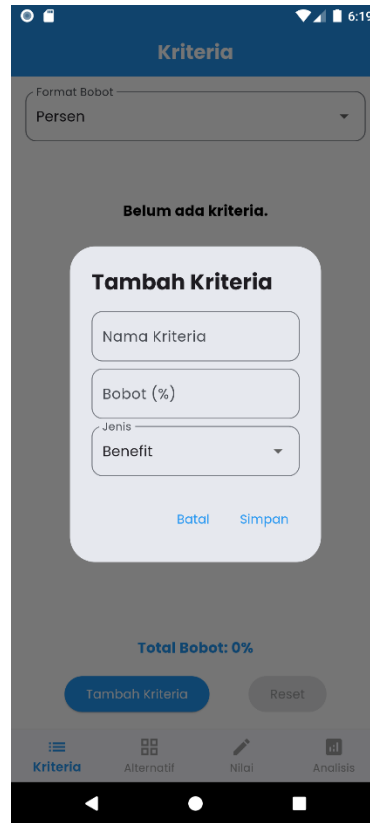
6:19

Kriteria

Format Bobot
Persen

Belum ada kriteria.

Tambah Kriteria

Nama Kriteria

Bobot (%)

Jenis
Benefit

Batal Simpan

Total Bobot: 0%

Tambah Kriteria Reset

Kriteria Alternatif Nilai Analisis